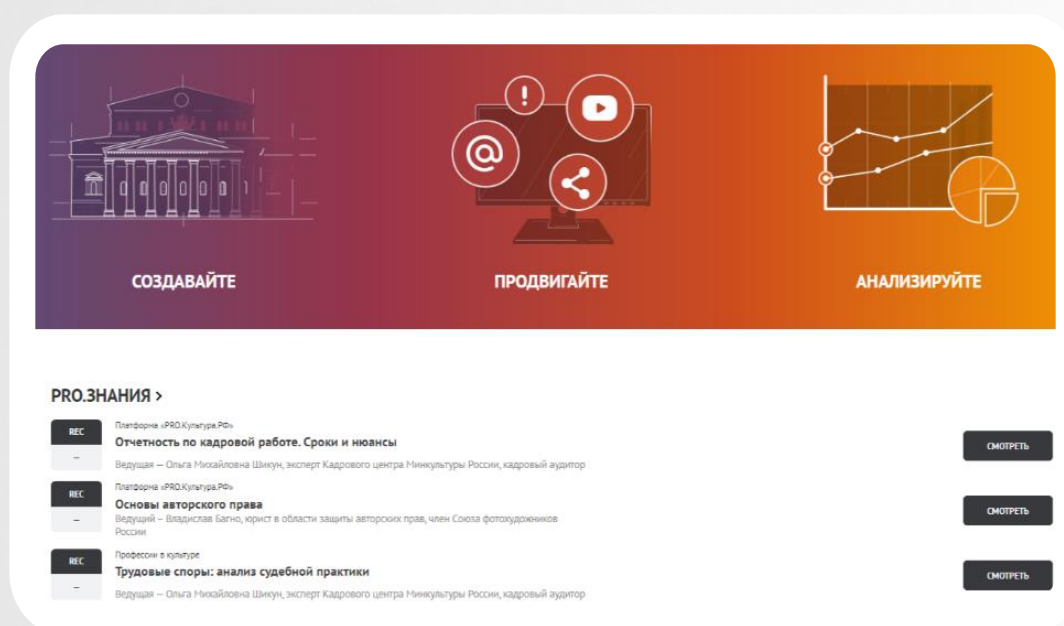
СОЗДАВАЙТЕ

ПРОДВИГАЙТЕ

АНАЛИЗИРУЙТЕ

PRO.ЗНАНИЯ >

REC
–
Платформа «PRO.Культура.РФ»
Отчетность по кадровой работе. Сроки и нюансы
Ведущая – Ольга Михайловна Шикун, эксперт Кадрового центра Минкультуры России, кадровый аудитор
СМОТРЕТЬ

REC
–
Платформа «PRO.Культура.РФ»
Основы авторского права
Ведущий – Владислав Багно, юрист в области защиты авторских прав, член Союза фотохудожников России
СМОТРЕТЬ

REC
–
Профессии в культуре
Трудовые споры: анализ судебной практики
Ведущая – Ольга Михайловна Шикун, эксперт Кадрового центра Минкультуры России, кадровый аудитор
СМОТРЕТЬ